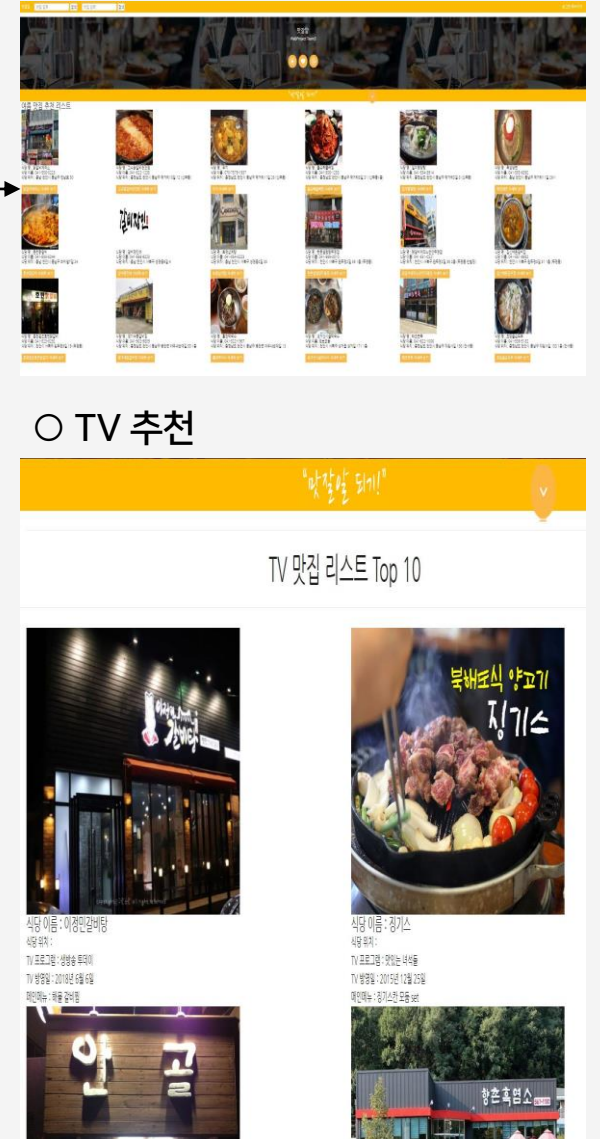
○ TV 추천

"맛잘알 되기!"

TV 맛집 리스트 Top 10

이정민갈비탕

북해도식 양고기 징기스

식당 이름 : 이정민갈비탕
식당 위치 :
TV 프로그램 : 생방송 투데이
TV 방영일 : 2018년 6월 6일
메인메뉴 : 매운 갈비찜

식당 이름 : 징기스
식당 위치 :
TV 프로그램 : 맛있는 녀석들
TV 방영일 : 2015년 12월 25일
메인메뉴 : 징기스칸 모둠 set

항촌흑염소